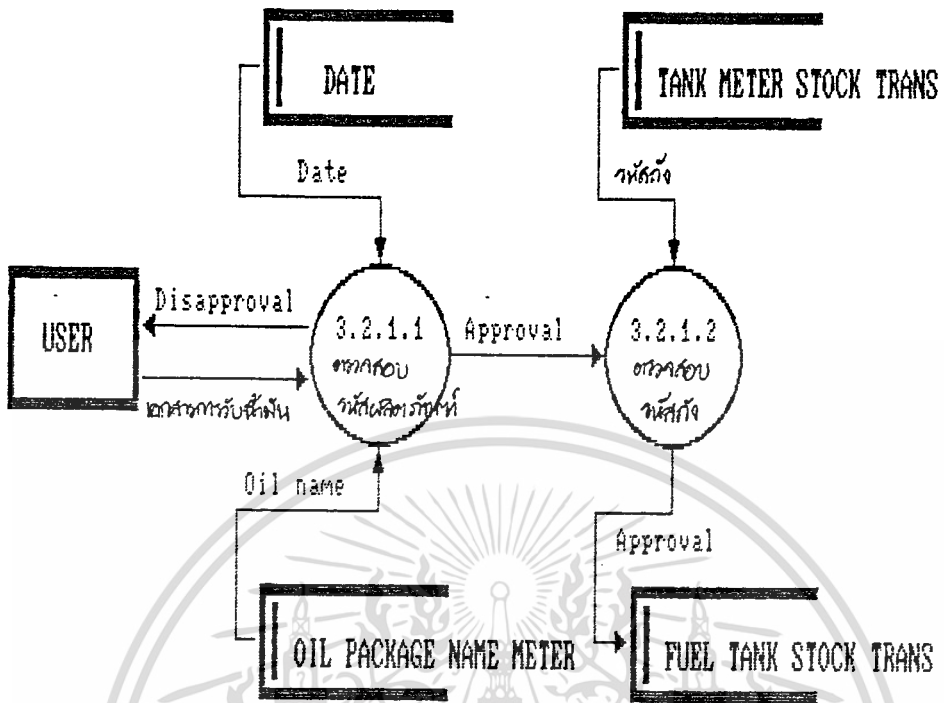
DATE

TANK METER STOCK TRANS

Date

รหัสถัง

USER

Disapproval

3.2.1.1 ตรวจสอบ รหัสผลิตภัณฑ์

Approval

3.2.1.2 ตรวจสอบ รหัสถัง

เอกสารการรับน้ำมัน

Oil name

Approval

OIL PACKAGE NAME METER

FUEL TANK STOCK TRANS